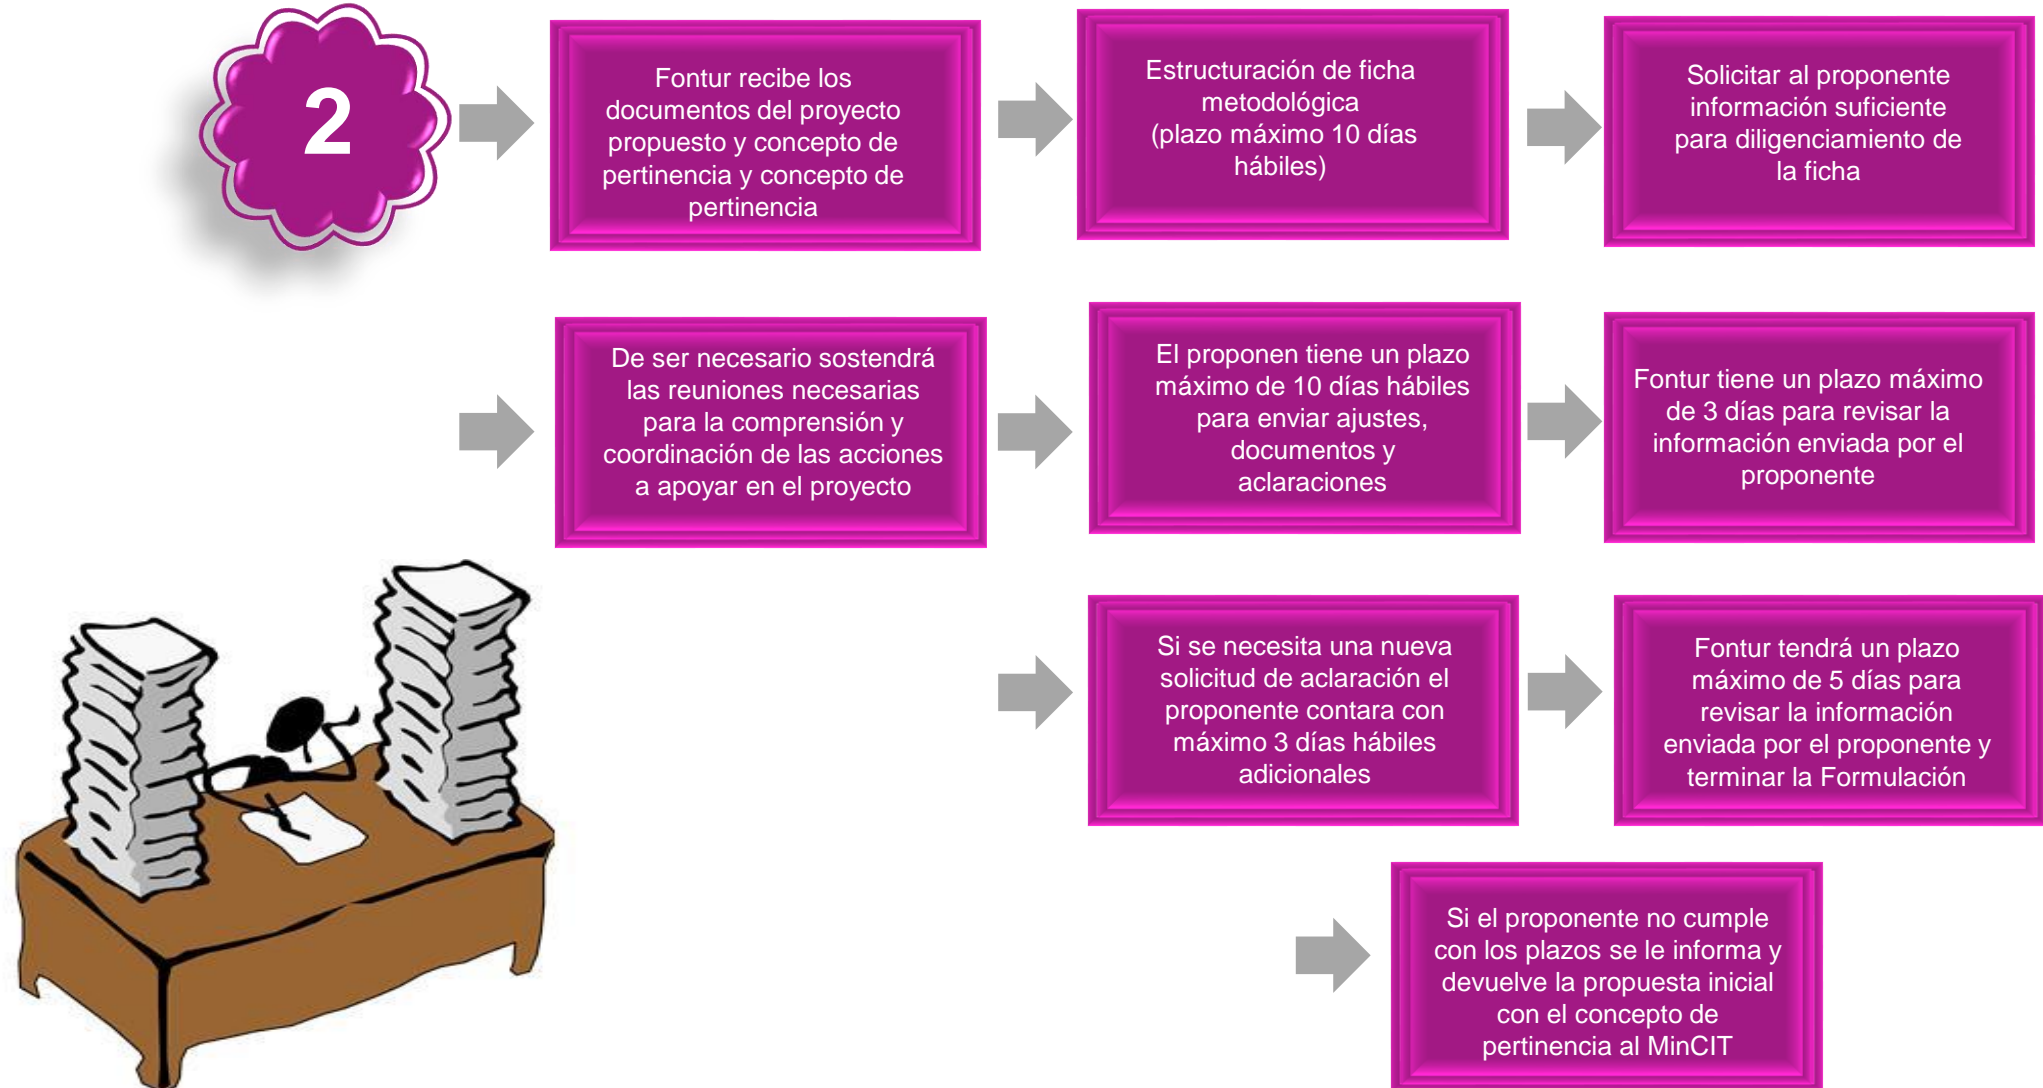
2

Fontur recibe los documentos del proyecto propuesto y concepto de pertinencia y concepto de pertinencia

Estructuración de ficha metodológica (plazo máximo 10 días hábiles)

Solicitar al proponente información suficiente para diligenciamiento de la ficha

De ser necesario sostendrá las reuniones necesarias para la comprensión y coordinación de las acciones a apoyar en el proyecto

El proponen tiene un plazo máximo de 10 días hábiles para enviar ajustes, documentos y aclaraciones

Fontur tiene un plazo máximo de 3 días para revisar la información enviada por el proponente

Si se necesita una nueva solicitud de aclaración el proponente contara con máximo 3 días hábiles adicionales

Fontur tendrá un plazo máximo de 5 días para revisar la información enviada por el proponente y terminar la Formulación

Si el proponente no cumple con los plazos se le informa y devuelve la propuesta inicial con el concepto de pertinencia al MinCIT